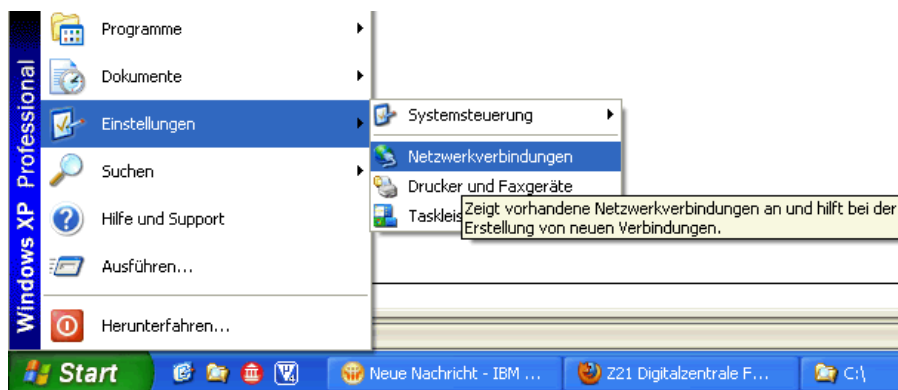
Windows XP Professional

Programme
Dokumente
Einstellungen
Suchen
Hilfe und Support
Ausführen...
Herunterfahren...

Systemsteuerung
Netzwerkverbindungen
Drucker und Faxgeräte
Taskleis

Zeigt vorhandene Netzwerkverbindungen an und hilft bei der Erstellung von neuen Verbindungen.

Start
Neue Nachricht - IBM ...
Z21 Digitalzentrale F...
C:\